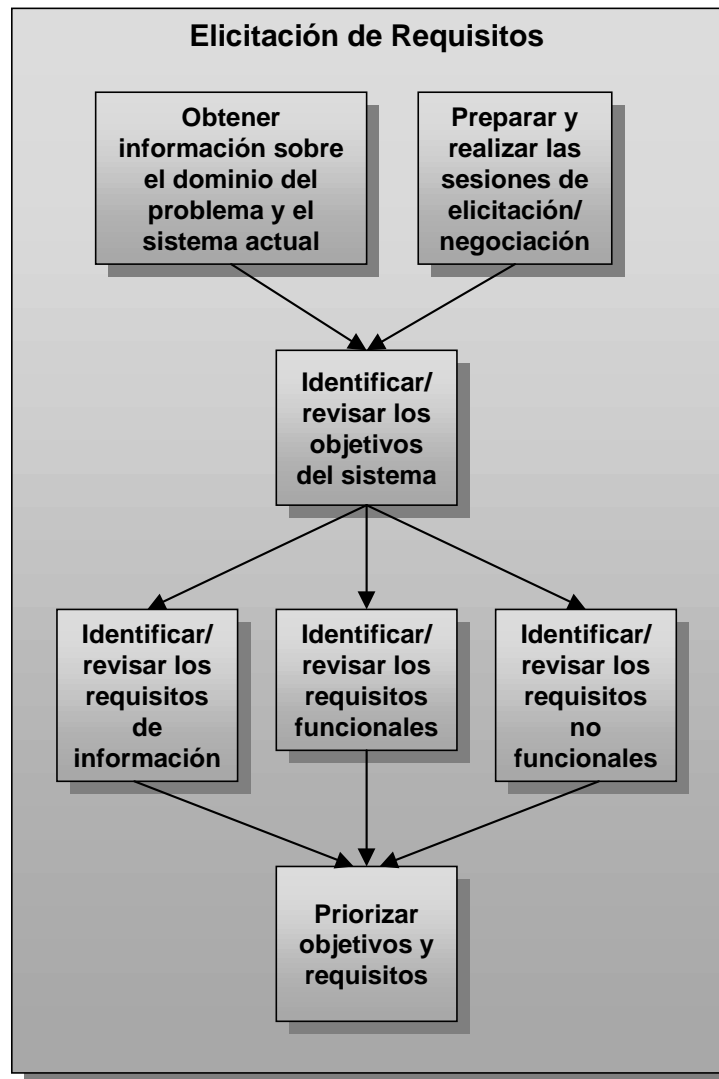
Elicitación de Requisitos

Obtener información sobre el dominio del problema y el sistema actual

Preparar y realizar las sesiones de elicitación/ negociación

Identificar/ revisar los objetivos del sistema

Identificar/ revisar los requisitos de información

Identificar/ revisar los requisitos funcionales

Identificar/ revisar los requisitos no funcionales

Priorizar objetivos y requisitos